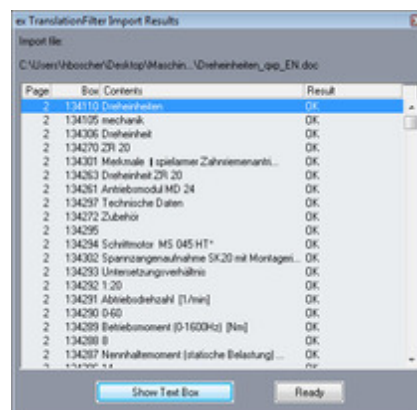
ex TranslationFilter Import Results

Import file

C:\Users\hboscher\Desktop\Maschin...\Dreheinheiten_qsp_EN.doc

| Page | Box | Contents | Result |
|---|---|---|---|
| 2 | 134110 | Dreheinheiten | OK |
| 2 | 134105 | mechanik | OK |
| 2 | 134306 | Dreheinheit | OK |
| 2 | 134270 | ZR 20 | OK |
| 2 | 134301 | Merkmale ▌spielarmer Zahnriemenantri... | OK |
| 2 | 134263 | Dreheinheit ZR 20 | OK |
| 2 | 134261 | Antriebsmodul MD 24 | OK |
| 2 | 134297 | Technische Daten | OK |
| 2 | 134272 | Zubehör | OK |
| 2 | 134295 | | OK |
| 2 | 134294 | Schrittmotor MS 045 HT* | OK |
| 2 | 134302 | Spannzangenaufnahme SK20 mit Montageri... | OK |
| 2 | 134293 | Untersetzungsverhältnis | OK |
| 2 | 134292 | 1:20 | OK |
| 2 | 134291 | Abtriebsdrehzahl [1/min] | OK |
| 2 | 134290 | 0-60 | OK |
| 2 | 134289 | Betriebsmoment (0-1600Hz) [Nm] | OK |
| 2 | 134288 | 8 | OK |
| 2 | 134287 | Nennhaltemoment (statische Belastung) ... | OK |
| 2 | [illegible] | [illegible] | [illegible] |

Show Text Box

Ready